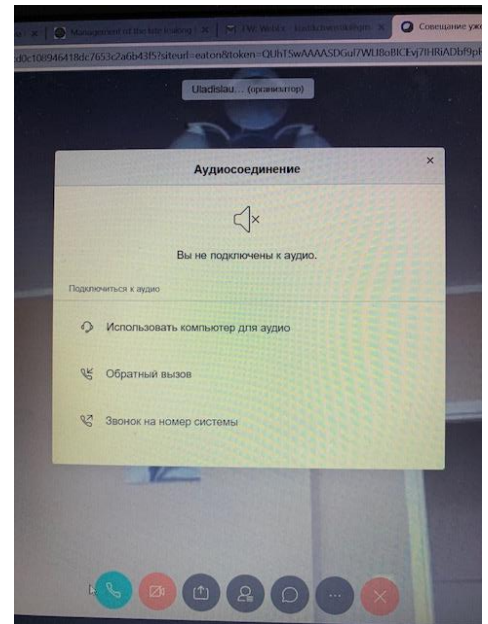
Management of the late trading | ×   FW: WebEx - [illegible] ×   Совещание уже

d0c10f946418dc7653c2a6b43f5?siteurl=eaton&token=QUhTSwAAAASDGul7WU8oBICEvj7lHRiADbf9pI

Uladislau... (организатор)

Аудиосоединение

×

Вы не подключены к аудио.

Подключиться к аудио

Использовать компьютер для аудио

Обратный вызов

Звонок на номер системы

...